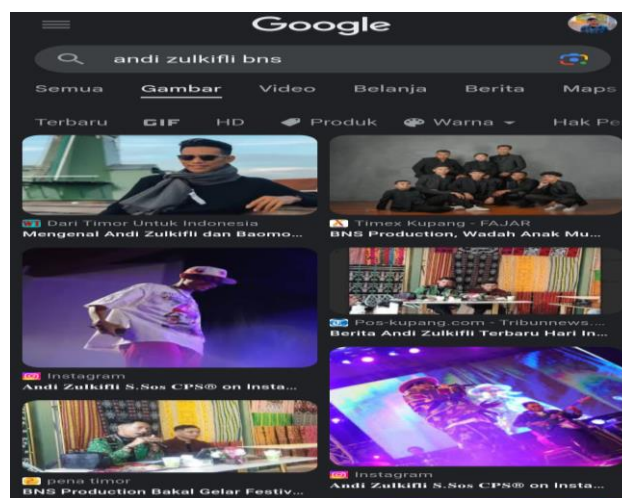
Google

andi zulkifli bns

Semua Gambar Video Belanja Berita Maps

Terbaru GIF HD Produk Warna Hak Pe

Dari Timor Untuk Indonesia
Mengenal Andi Zulkifli dan Baomo...

Timex Kupang - FAJAR
BNS Production, Wadah Anak Mu...

Instagram
Andi Zulkifli S.Sos CPS® on Insta...

Pos-kupang.com - Tribunnews...
Berita Andi Zulkifli Terbaru Hari In...

pena timor
BNS Production Bakal Gelar Festiv...

Instagram
Andi Zulkifli S.Sos CPS® on Insta...